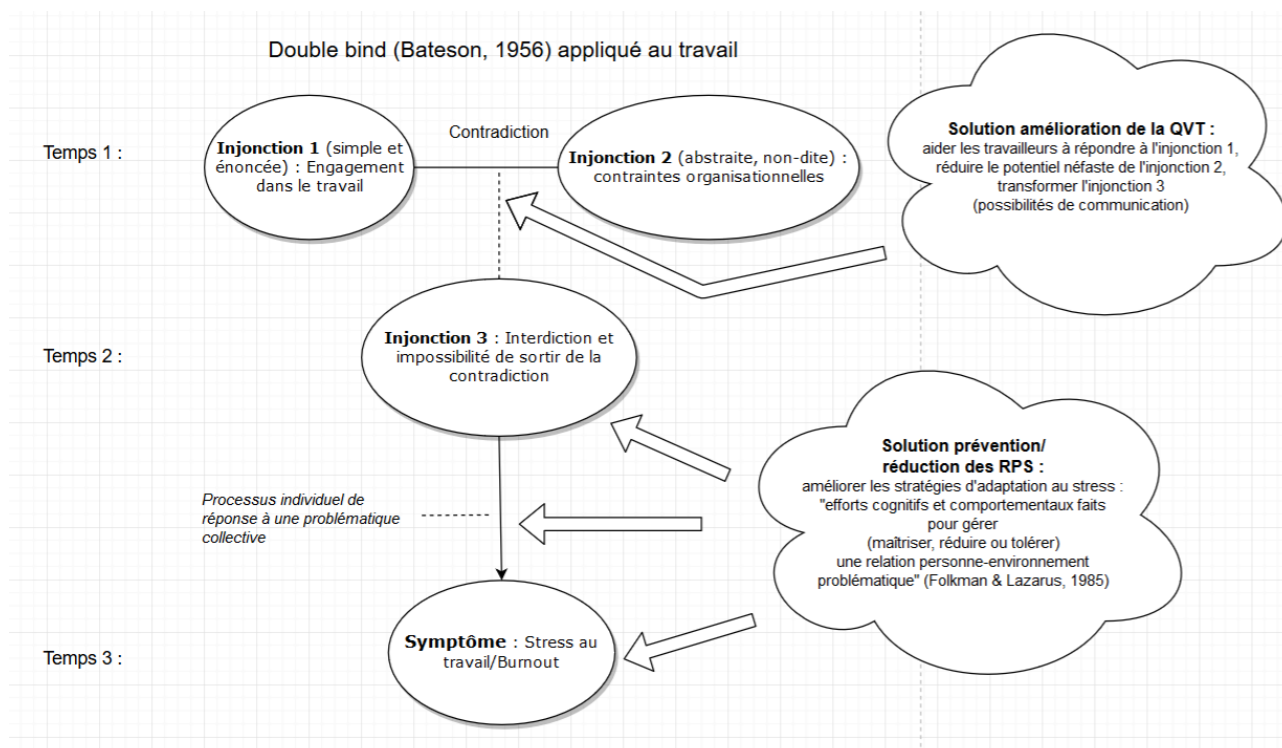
Double bind (Bateson, 1956) appliqué au travail

Temps 1 :

**Injonction 1** (simple et énoncée) : Engagement dans le travail

Contradiction

**Injonction 2** (abstraite, non-dite) : contraintes organisationnelles

**Solution amélioration de la QVT :**
aider les travailleurs à répondre à l'injonction 1, réduire le potentiel néfaste de l'injonction 2, transformer l'injonction 3 (possibilités de communication)

Temps 2 :

**Injonction 3** : Interdiction et impossibilité de sortir de la contradiction

**Solution prévention/ réduction des RPS :**
améliorer les stratégies d'adaptation au stress : "efforts cognitifs et comportementaux faits pour gérer (maitriser, réduire ou tolérer) une relation personne-environnement problématique" (Folkman & Lazarus, 1985)

*Processus individuel de réponse à une problématique collective*

Temps 3 :

**Symptôme** : Stress au travail/Burnout